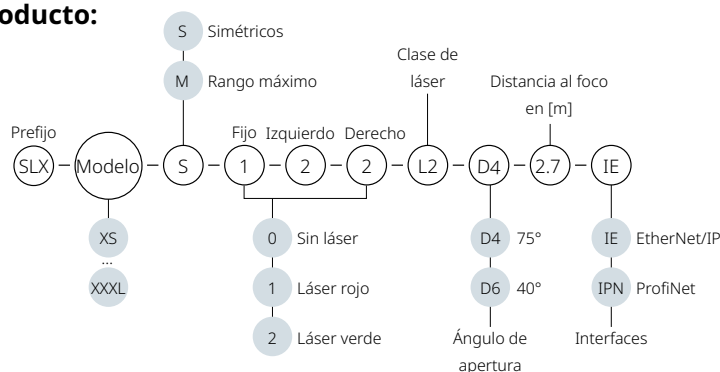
oducto:

S Simétricos
M Rango máximo
Clase de láser
Distancia al foco en [m]
Prefijo
Fijo Izquierdo Derecho
SLX – Modelo – S – 1 – 2 – 2 – L2 – D4 – 2.7 – IE
XS
...
XXXL
0 Sin láser
1 Láser rojo
2 Láser verde
D4 75°
D6 40°
Ángulo de apertura
IE EtherNet/IP
IPN ProfiNet
Interfaces